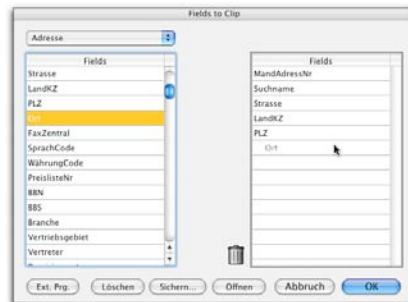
Fields to Clip

Adresse

| Fields |
|---|
| Strasse |
| LandKZ |
| PLZ |
| Ort |
| FaxZentral |
| SprachCode |
| WährungCode |
| PreislisteNr |
| BBN |
| BBS |
| Branche |
| Vertriebsgebiet |
| Vertreter |

| Fields |
|---|
| MandAdressNr |
| Suchname |
| Strasse |
| LandKZ |
| PLZ |
| Ort |

Ext. Prg. Löschen Sichern... Öffnen Abbruch OK